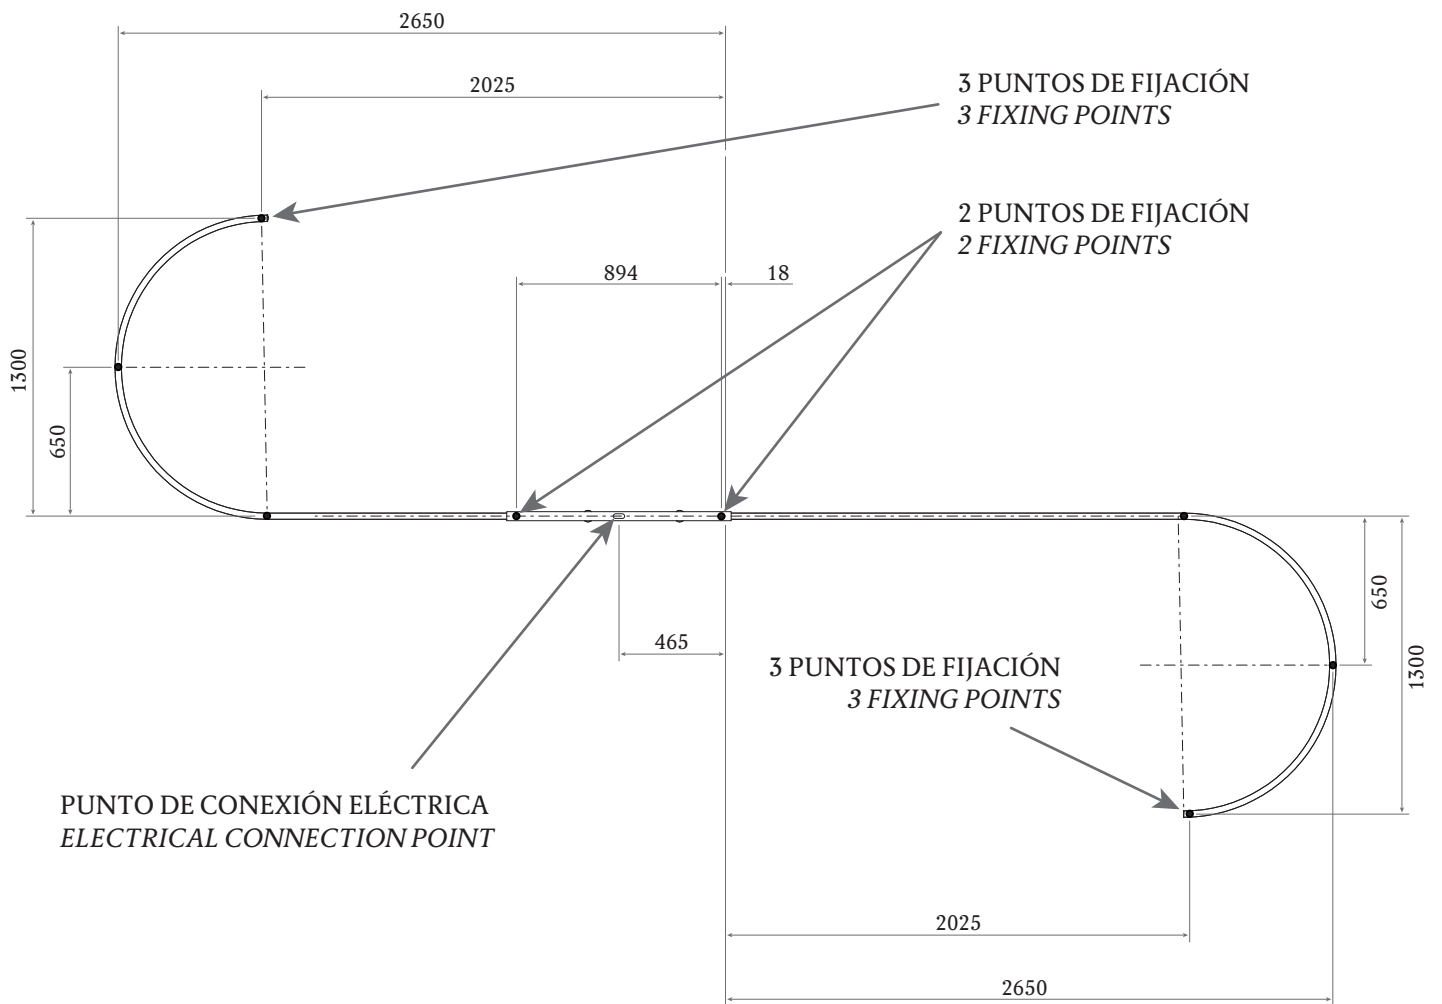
2650

2025

3 PUNTOS DE FIJACIÓN
*3 FIXING POINTS*

2 PUNTOS DE FIJACIÓN
*2 FIXING POINTS*

894

18

1300

650

465

650

1300

3 PUNTOS DE FIJACIÓN
*3 FIXING POINTS*

PUNTO DE CONEXIÓN ELÉCTRICA
*ELECTRICAL CONNECTION POINT*

2025

2650